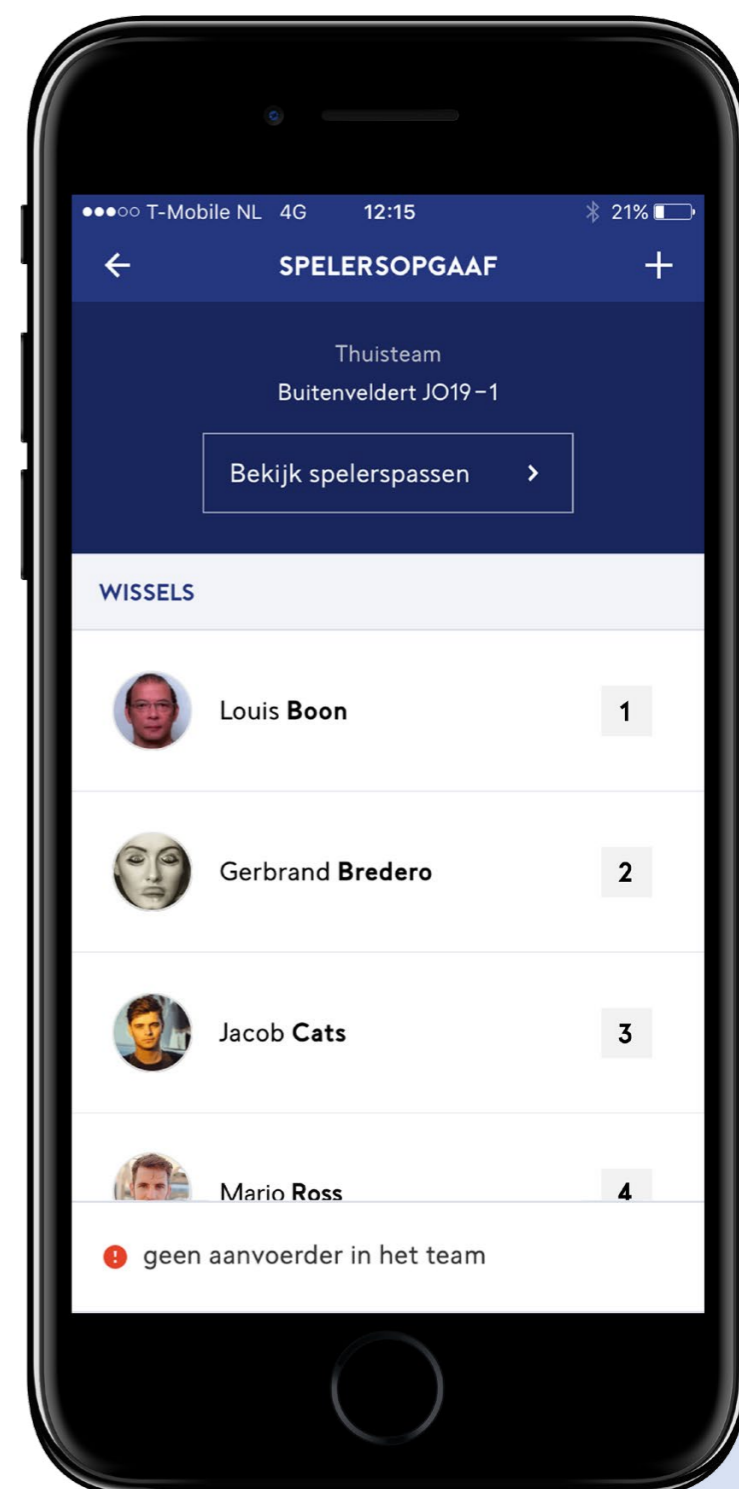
●●●○○ T-Mobile NL 4G 12:15 21%

←
SPELERSOPGAAF
+

Thuisteam
Buitenveldert JO19 – 1

Bekijk spelerspassen >

WISSELS

Louis **Boon** 1

Gerbrand **Bredero** 2

Jacob **Cats** 3

Mario **Ross** 4

geen aanvoerder in het team